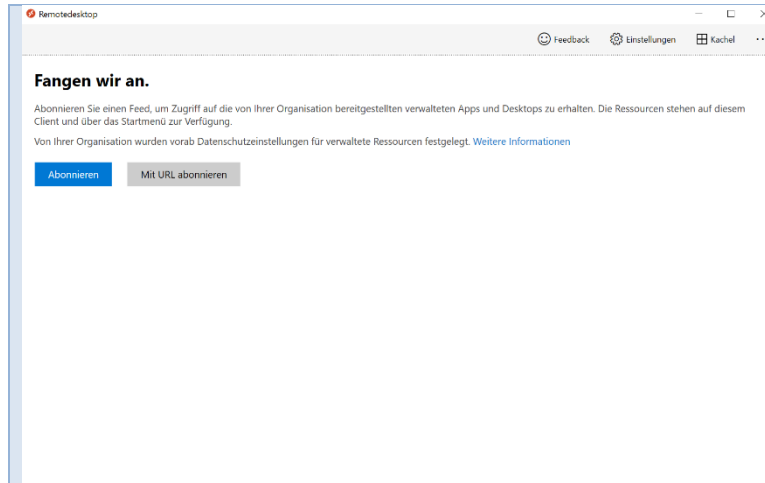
Remotedesktop

Feedback Einstellungen Kachel ···

Fangen wir an.

Abonnieren Sie einen Feed, um Zugriff auf die von Ihrer Organisation bereitgestellten verwalteten Apps und Desktops zu erhalten. Die Ressourcen stehen auf diesem Client und über das Startmenü zur Verfügung.

Von Ihrer Organisation wurden vorab Datenschutzeinstellungen für verwaltete Ressourcen festgelegt. Weitere Informationen

Abonnieren

Mit URL abonnieren